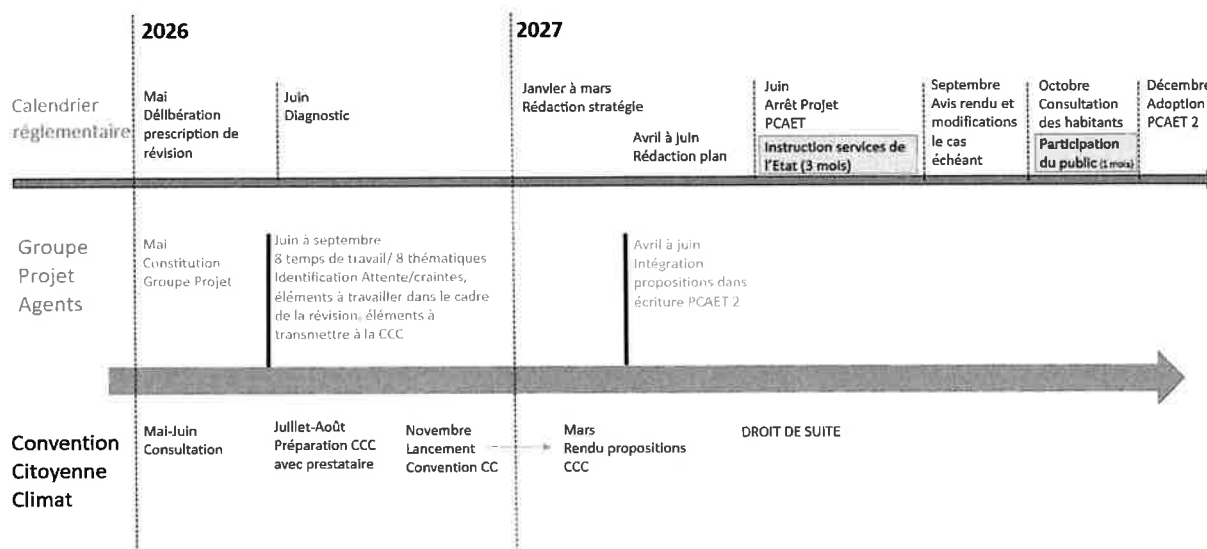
2026

2027

Calendrier réglementaire

Mai
Délibération prescription de révision

Juin
Diagnostic

Janvier à mars
Rédaction stratégie

Avril à juin
Rédaction plan

Juin
Arrêt Projet PCAET

Instruction services de l'Etat (3 mois)

Septembre
Avis rendu et modifications le cas échéant

Octobre
Consultation des habitants

Participation du public (1 mois)

Décembre
Adoption PCAET 2

Groupe Projet Agents

Mai
Constitution Groupe Projet

Juin à septembre
8 temps de travail/ 8 thématiques
Identification Attente/craintes, éléments à travailler dans le cadre de la révision, éléments à transmettre à la CCC

Avril à juin
Intégration propositions dans écriture PCAET 2

Convention Citoyenne Climat

Mai-Juin
Consultation

Juillet-Août
Préparation CCC avec prestataire

Novembre
Lancement Convention CC

Mars
Rendu propositions CCC

DROIT DE SUITE